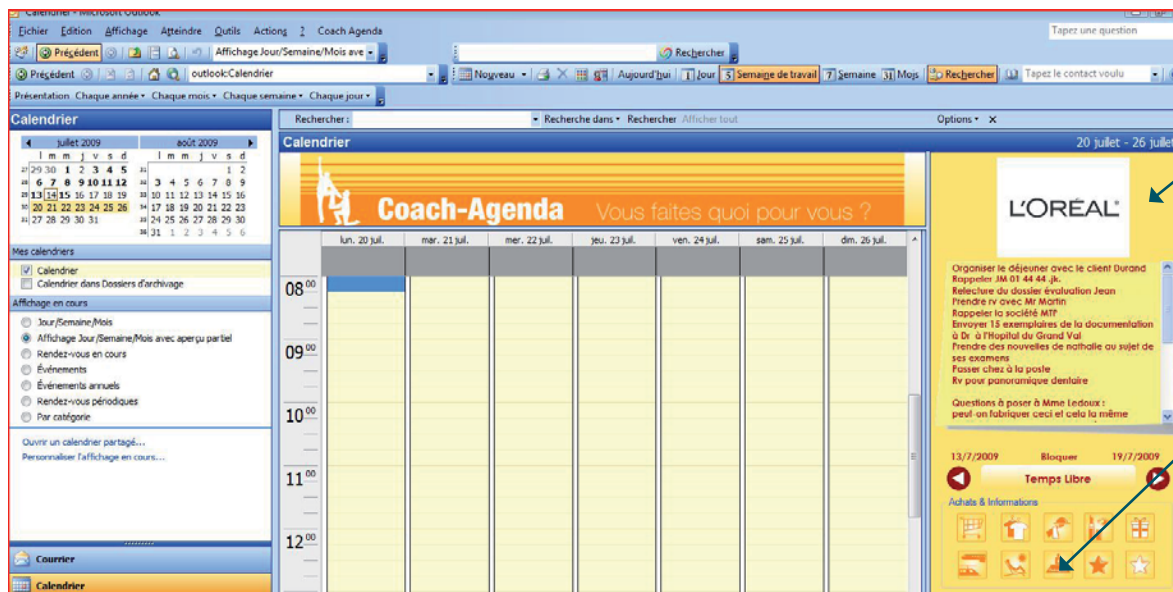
Calendrier - Microsoft Outlook

Fichier Edition Affichage Atteindre Outils Actions ? Coach Agenda

Tapez une question

Précédent Affichage Jour/Semaine/Mois ave Rechercher

Précédent outlook:Calendrier Nouveau Aujourd'hui 1 Jour 5 Semaine de travail 7 Semaine 31 Mois Rechercher Tapez le contact voulu

Présentation Chaque année Chaque mois Chaque semaine Chaque jour

Calendrier

| juillet 2009 | | | | | | |
|---|---|---|---|---|---|---|
| l | m | m | j | v | s | d |
| 29 | 30 | 1 | 2 | 3 | 4 | 5 |
| 6 | 7 | 8 | 9 | 10 | 11 | 12 |
| 13 | 14 | 15 | 16 | 17 | 18 | 19 |
| 20 | 21 | 22 | 23 | 24 | 25 | 26 |
| 27 | 28 | 29 | 30 | 31 | | |

| août 2009 | | | | | | |
|---|---|---|---|---|---|---|
| l | m | m | j | v | s | d |
| | | | | | 1 | 2 |
| 3 | 4 | 5 | 6 | 7 | 8 | 9 |
| 10 | 11 | 12 | 13 | 14 | 15 | 16 |
| 17 | 18 | 19 | 20 | 21 | 22 | 23 |
| 24 | 25 | 26 | 27 | 28 | 29 | 30 |
| 31 | 1 | 2 | 3 | 4 | 5 | 6 |

Mes calendriers
Calendrier
Calendrier dans Dossiers d'archivage

Affichage en cours
Jour/Semaine/Mois
Affichage Jour/Semaine/Mois avec aperçu partiel
Rendez-vous en cours
Événements
Événements annuels
Rendez-vous périodiques
Par catégorie

Ouvrir un calendrier partagé...
Personnaliser l'affichage en cours...

Courrier
Calendrier

Rechercher : Recherche dans Rechercher Afficher tout Options

Calendrier 20 juillet - 26 juillet

Coach-Agenda Vous faites quoi pour vous ?

lun. 20 juil. mar. 21 juil. mer. 22 juil. jeu. 23 juil. ven. 24 juil. sam. 25 juil. dim. 26 juil.

$08^{00}$ $09^{00}$ $10^{00}$ $11^{00}$ $12^{00}$

L'ORÉAL

Organiser le déjeuner avec le client Durand
Rappeler JM 01 44 44 .jk.
Relecture du dossier évaluation Jean
Prendre rv avec Mr Martin
Rappeler la société MTP
Envoyer 15 exemplaires de la documentation à Dr à l'Hopital du Grand Val
Prendre des nouvelles de nathalie au sujet de ses examens
Passer chez à la poste
Rv pour panoramique dentaire

Questions à poser à Mme Ledoux :
peut-on fabriquer ceci et cela la même

13/7/2009 Bloquer 19/7/2009
Temps Libre
Achats & Informations